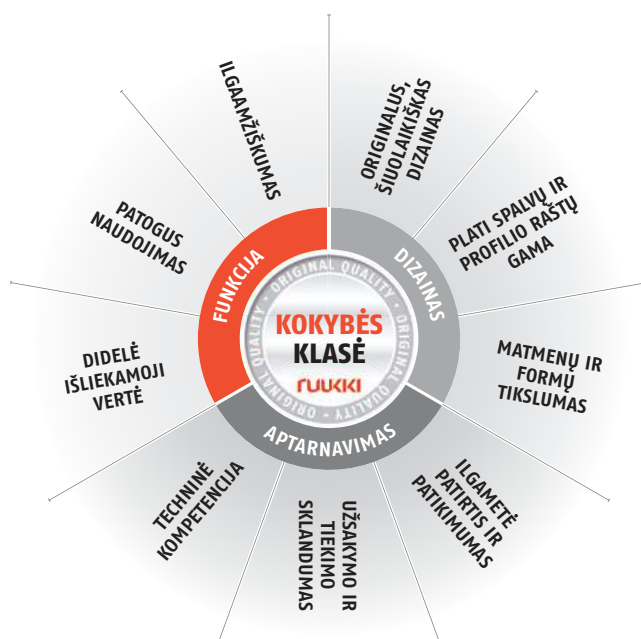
ILGAAMŽIŠKUMAS

ORIGINALUS, ŠIUOLAIKIŠKAS DIZAINAS

PATOGUS NAUDOJIMAS

PLATI SPALVŲ IR PROFILIO RAŠTŲ GAMA

FUNKCIJA

DIZAINAS

ORIGINAL QUALITY · ORIGINAL QUALITY · ORIGINAL QUALITY

KOKYBĖS KLASĖ

RUUKKI

DIDELĖ IŠLIEKAMOJI VERTĖ

MATMENŲ IR FORMŲ TIKSLUMAS

APTARNAVIMAS

TECHNINĖ KOMPETENCIJA

UŽSAKYMO IR TIEKIMO SKLANDUMAS

ILGAMETĖ PATIRTIS IR PATIKIMUMAS